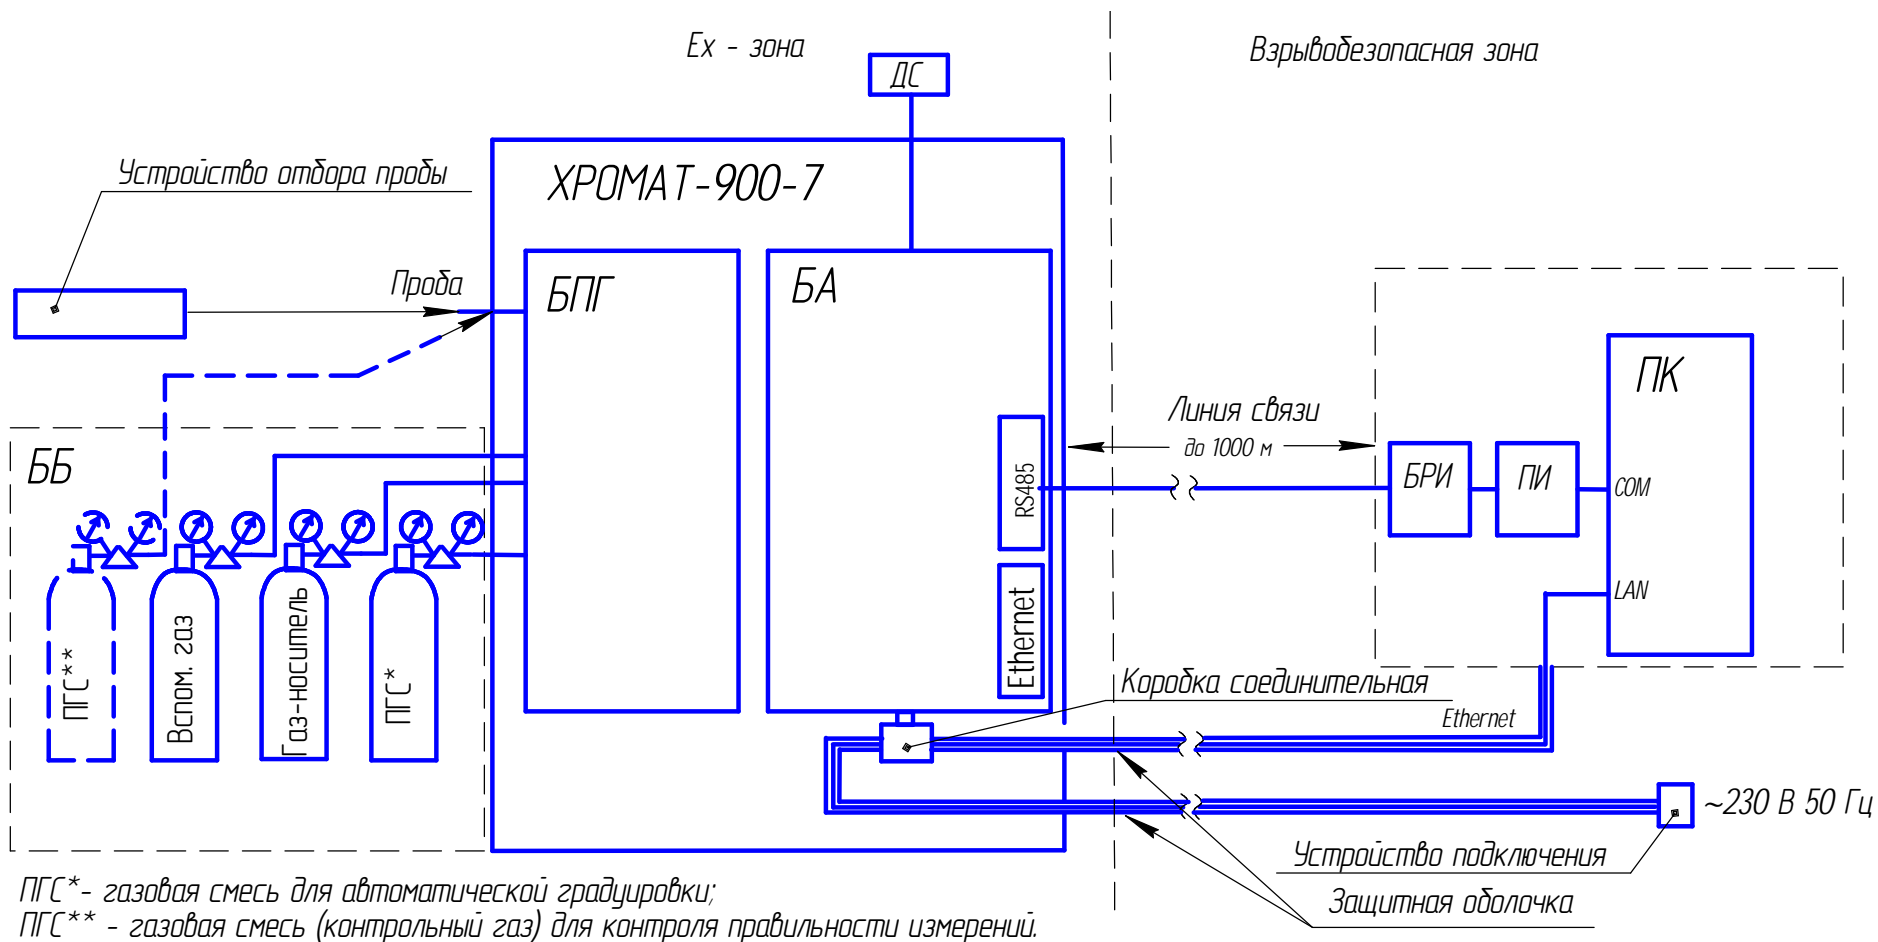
Ex - зона

Взрывобезопасная зона

ДС

ХРОМАТ-900-7

Устройство отбора пробы

Проба

БПГ

БА

ББ

Линия связи

до 1000 м

RS485

БРИ

ПИ

ПК

COM

LAN

Ethernet

ПГС**

Вспом. газ

Газ-носитель

ПГС*

Коробка соединительная

Ethernet

~230 В 50 Гц

Устройство подключения

Защитная оболочка

ПГС*- газовая смесь для автоматической градуировки;
ПГС** - газовая смесь (контрольный газ) для контроля правильности измерений.